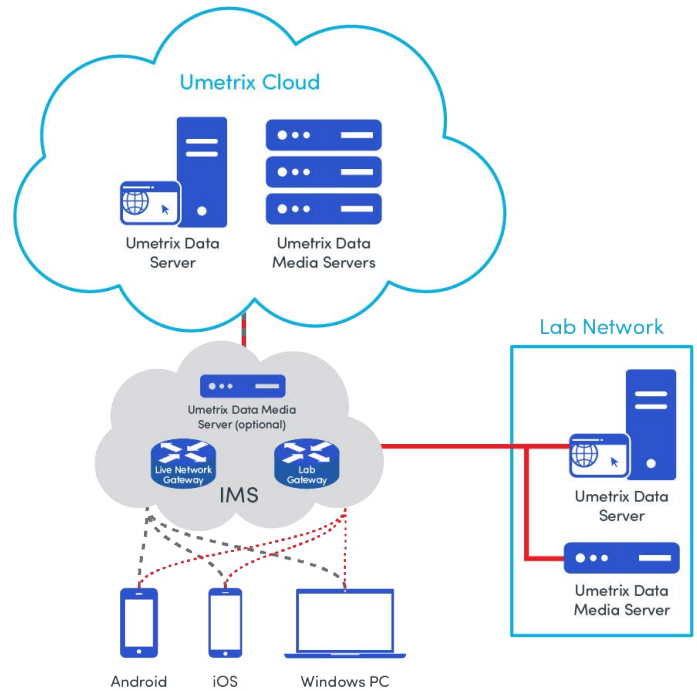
Umetrix Cloud

Umetrix Data Server

Umetrix Data Media Servers

Lab Network

Umetrix Data Media Server (optional)

Live Network Gateway

Lab Gateway

IMS

Umetrix Data Server

Umetrix Data Media Server

Android

iOS

Windows PC